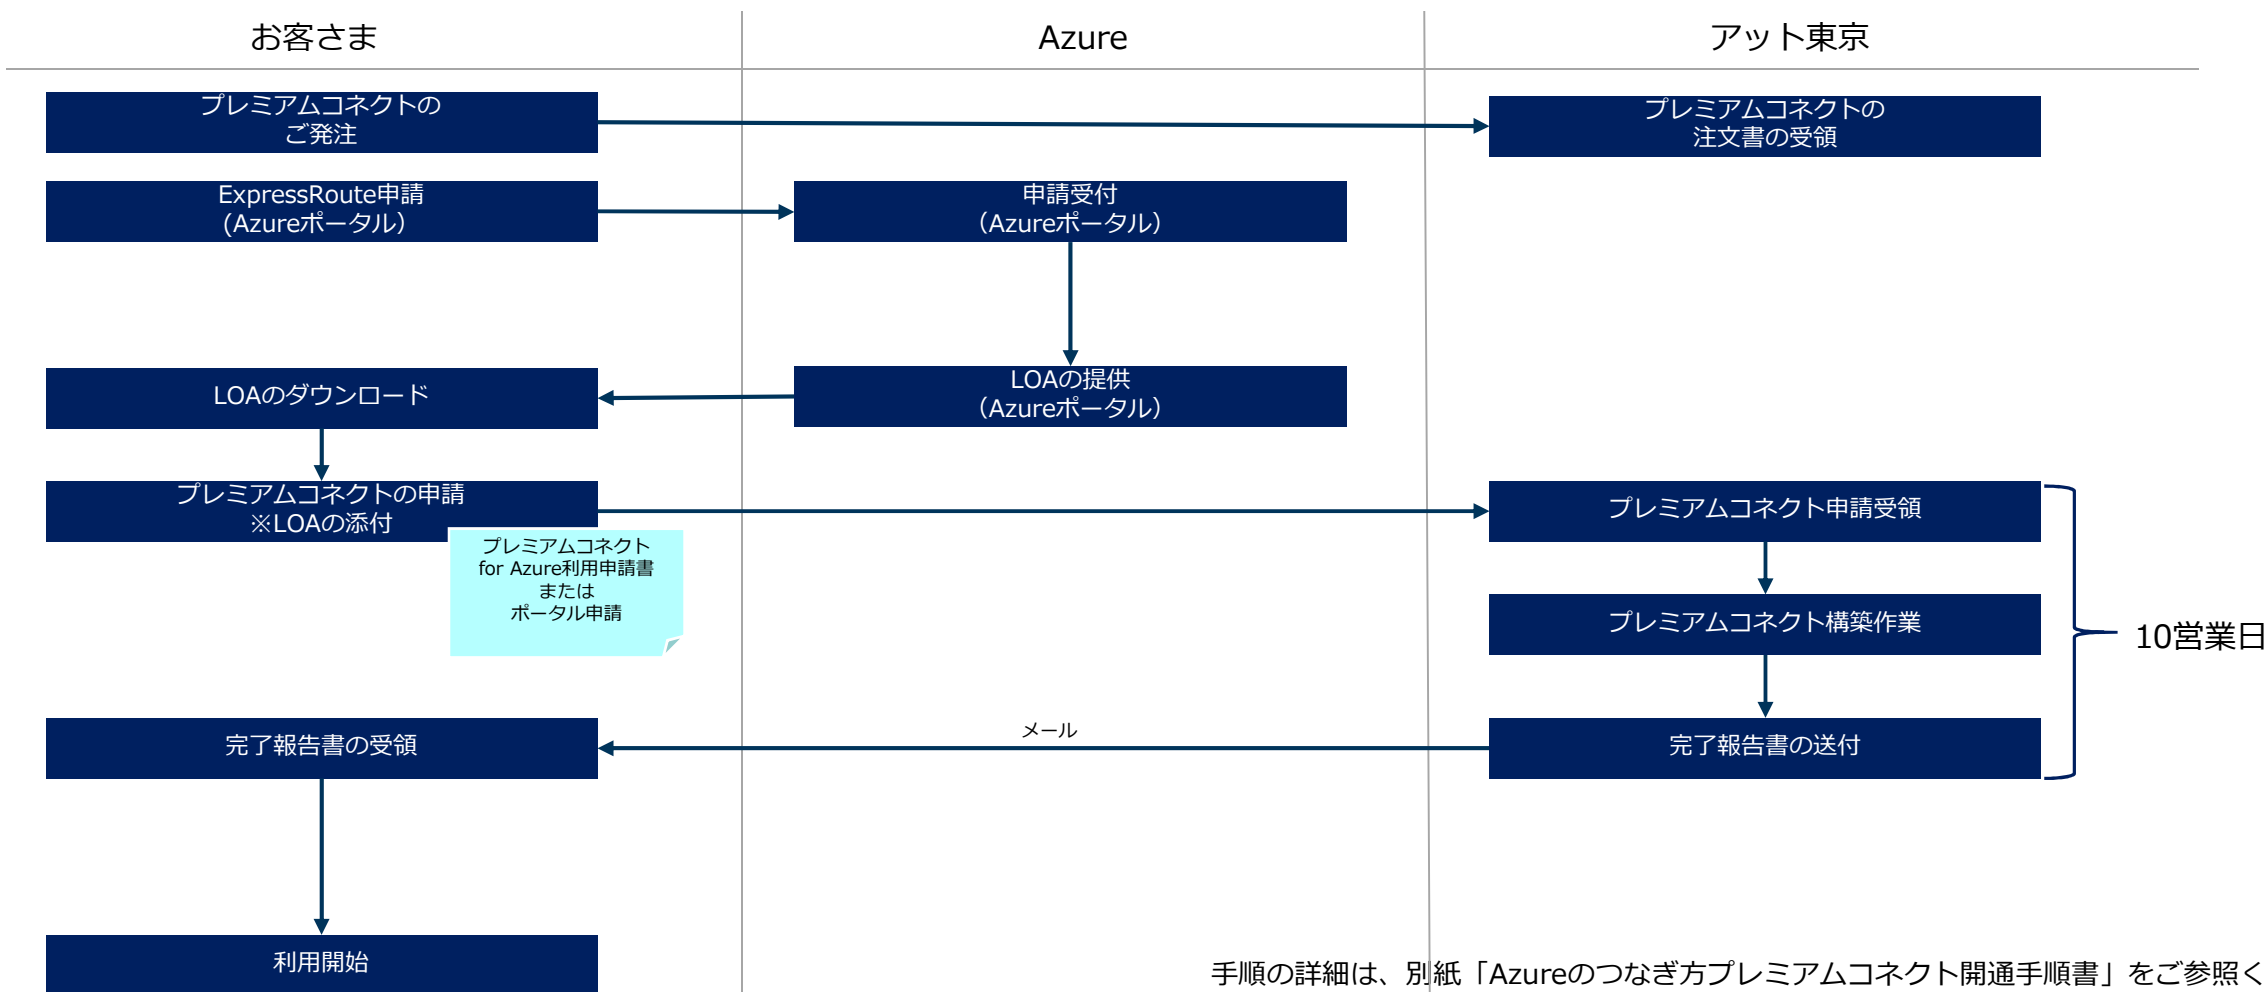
お客さま

Azure

アット東京

プレミアムコネクトの
ご発注

プレミアムコネクトの
注文書の受領

ExpressRoute申請
（Azureポータル）

申請受付
（Azureポータル）

LOAの提供
（Azureポータル）

LOAのダウンロード

プレミアムコネクトの申請
※LOAの添付

プレミアムコネクト
for Azure利用申請書
または
ポータル申請

プレミアムコネクト申請受領

プレミアムコネクト構築作業

10営業日

メール

完了報告書の受領

完了報告書の送付

利用開始

手順の詳細は、別紙「Azureのつなぎ方プレミアムコネクト開通手順書」をご参照く